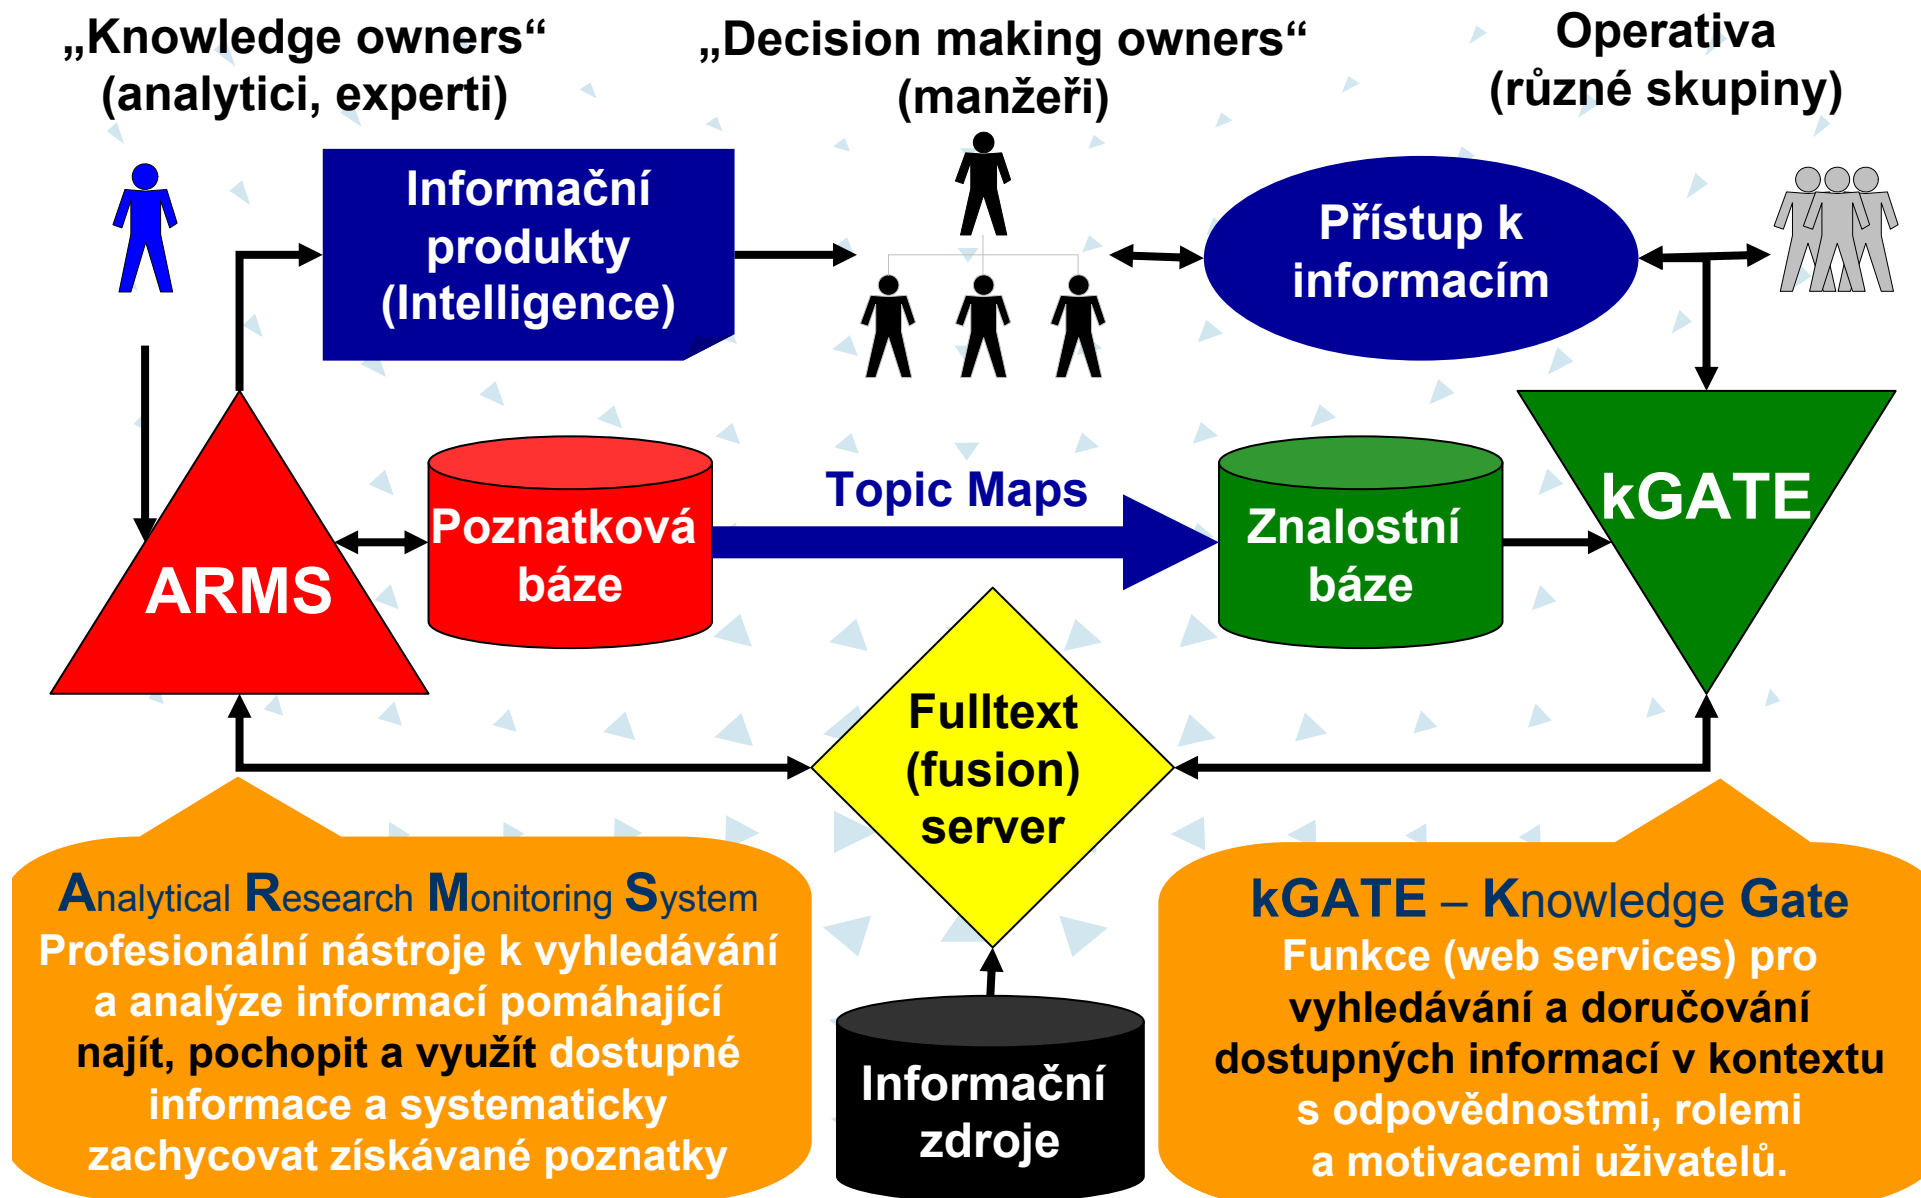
„Knowledge owners“ (analytici, experti)

„Decision making owners“ (manžeři)

Operativa (různé skupiny)

Informační produkty (Intelligence)

Přístup k informacím

kGATE

ARMS

Poznatková báze

Topic Maps

Znalostní báze

Fulltext (fusion) server

Informační zdroje

Analytical Research Monitoring System
Profesionální nástroje k vyhledávání a analýze informací pomáhající najít, pochopit a využít dostupné informace a systematicky zachycovat získávané poznatky

kGATE – Knowledge Gate
Funkce (web services) pro vyhledávání a doručování dostupných informací v kontextu s odpovědnostmi, rolemi a motivacemi uživatelů.